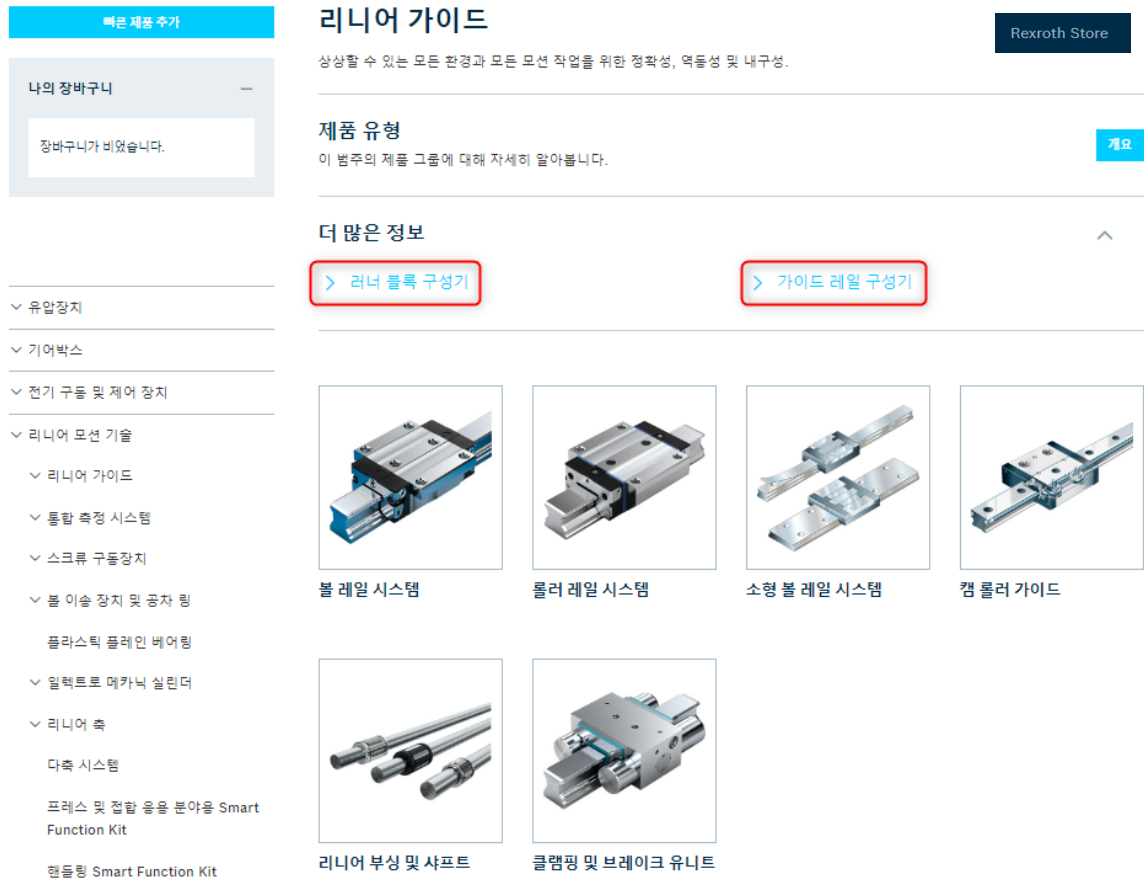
빠른 제품 추가

나의 장바구니 —

장바구니가 비었습니다.

유압장치
기어박스
전기 구동 및 제어 장치
리니어 모션 기술
리니어 가이드
통합 측정 시스템
스크류 구동장치
볼 이송 장치 및 공차 링
플라스틱 플레인 베어링
일렉트로 메카닉 실린더
리니어 축
다축 시스템
프레스 및 접합 응용 분야용 Smart Function Kit
핸들링 Smart Function Kit

리니어 가이드

Rexroth Store

상상할 수 있는 모든 환경과 모든 모션 작업을 위한 정확성, 역동성 및 내구성.

제품 유형
이 범주의 제품 그룹에 대해 자세히 알아봅니다.

개요

더 많은 정보

러너 블록 구성기

가이드 레일 구성기

볼 레일 시스템

롤러 레일 시스템

소형 볼 레일 시스템

캠 롤러 가이드

리니어 부싱 및 샤프트

클램핑 및 브레이크 유니트